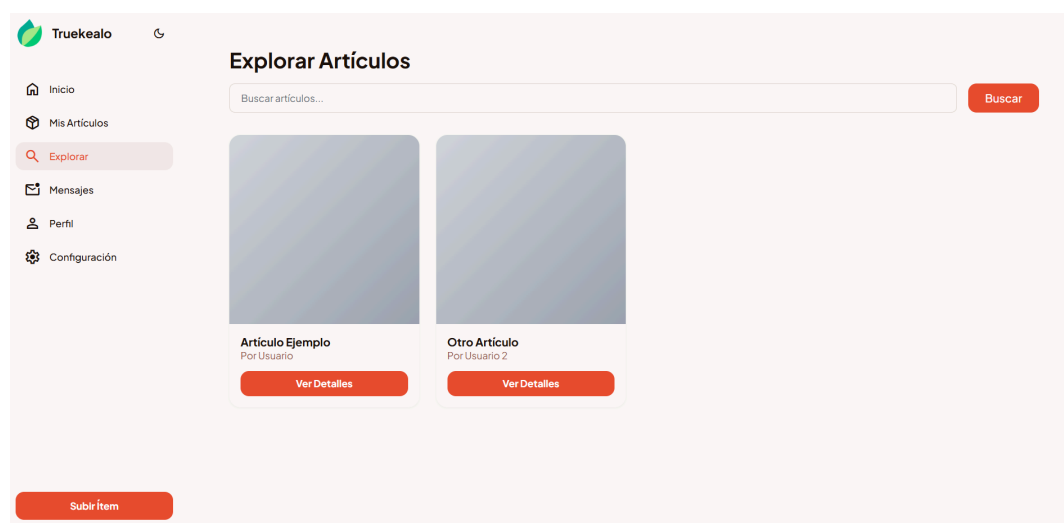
Truekealo

Inicio
Mis Artículos
Explorar
Mensajes
Perfil
Configuración

Subir Ítem

Explorar Artículos

Buscar artículos...

Buscar

Artículo Ejemplo
Por Usuario
Ver Detalles

Otro Artículo
Por Usuario 2
Ver Detalles